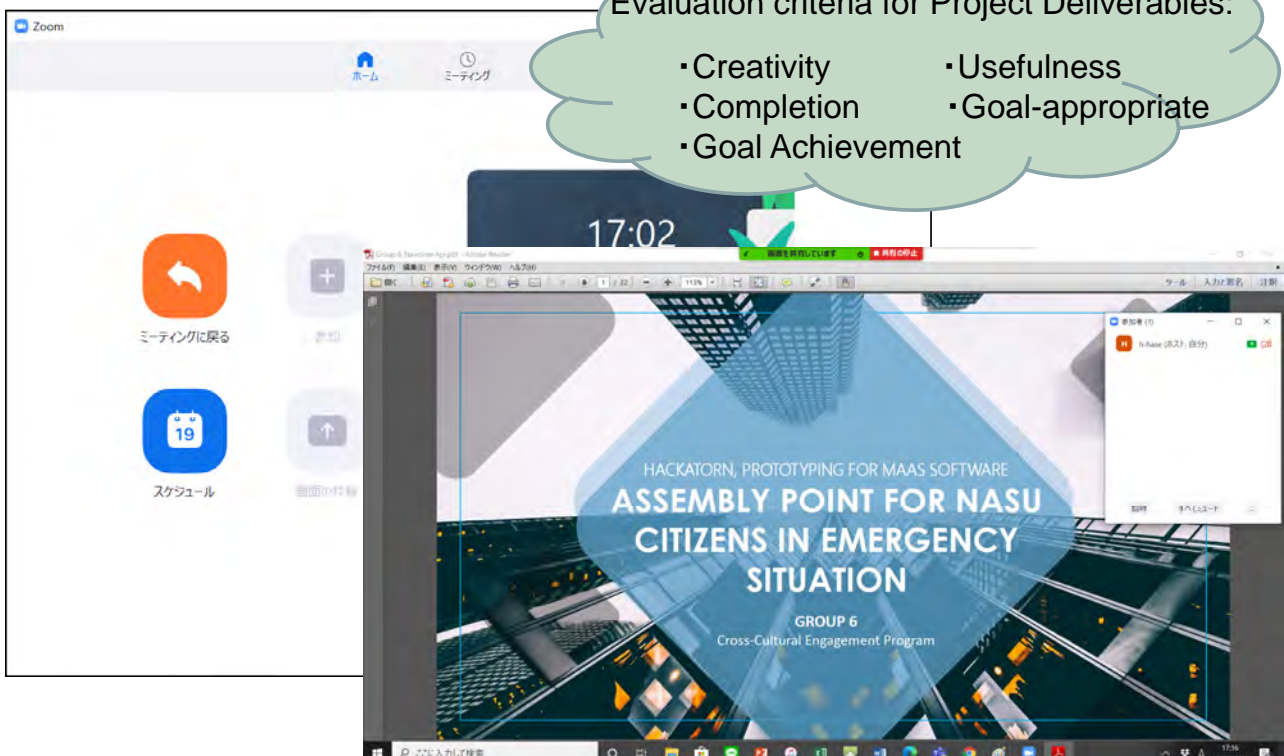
Evaluation criteria for Project Deliverables:

・Creativity ・Usefulness
・Completion ・Goal-appropriate
・Goal Achievement

Zoom

ホーム

ミーティング

17:02

ミーティングに戻る

参加

スケジュール

画面の共有

19

画面を共有しています

共有の停止

ファイル(F) 編集(E) 表示(V) ウィンドウ(W) ヘルプ(H)

開く

1 / 22

113%

ツール

入力と署名

注釈

参加者 (1)

h-hase (ホスト, 自分)

招待

すべてミュート

HACKATORN, PROTOTYPING FOR MAAS SOFTWARE

ASSEMBLY POINT FOR NASU CITIZENS IN EMERGENCY SITUATION

GROUP 6

Cross-Cultural Engagement Program

ここに入力して検索

17:56